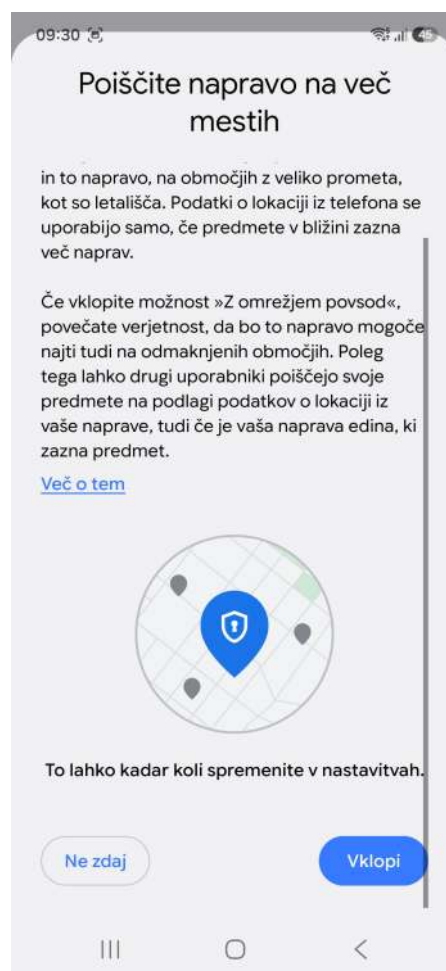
09:30

Poiščite napravo na več mestih

in to napravo, na območjih z veliko prometa, kot so letališča. Podatki o lokaciji iz telefona se uporabijo samo, če predmete v bližini zazna več naprav.

Če vklopite možnost »Z omrežjem povsod«, povečate verjetnost, da bo to napravo mogoče najti tudi na odmaknjenih območjih. Poleg tega lahko drugi uporabniki poiščejo svoje predmete na podlagi podatkov o lokaciji iz vaše naprave, tudi če je vaša naprava edina, ki zazna predmet.

Več o tem

To lahko kadar koli spremenite v nastavitvah.

Ne zdaj

Vklopi